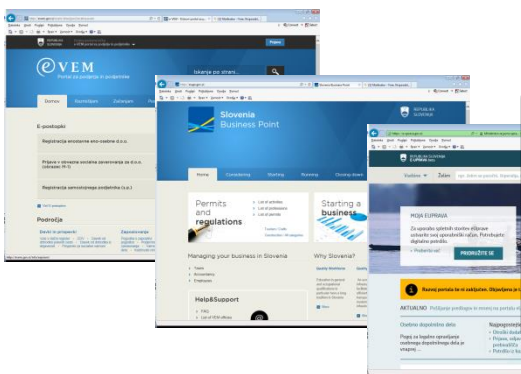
eVEM
Portal za podjetja in podjetnike
Iskanje po strani
Domov
Registracija
E-postopki
Registracija enostavne eno-osebne d.o.o.
Prijava v obrazne osebne zavarovanja za d.o.o. (obrazec M-1)
Registracija samostojnega podjetnika (s.p.)
Področja

Slovenia
Business Point
Home
Permits and regulations
Starting a business
Managing your business in Slovenia
Why Slovenia?
Help&Support

REPUBLIKA SLOVENIJA
E-UPRAVA
MOJA EUPRAVA
PRIJAVITE SE
Aktualno